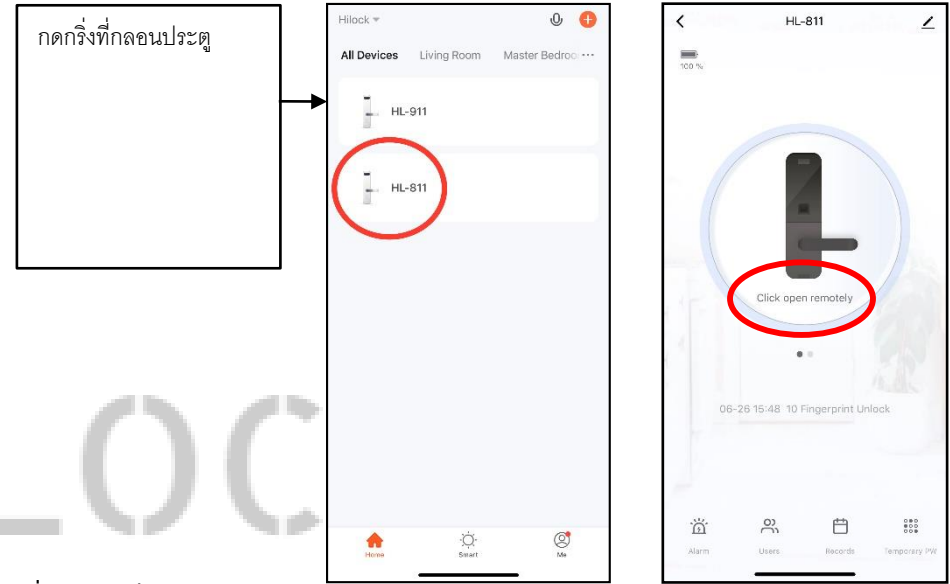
กดกริ่งที่กลอนประตู

Hilock
All Devices Living Room Master Bedroo ···
HL-911
HL-811
Home Smart Me

HL-811
100 %
Click open remotely
06-26 15:48 10 Fingerprint Unlock
Alarm Users Records Temporary PW

-OC